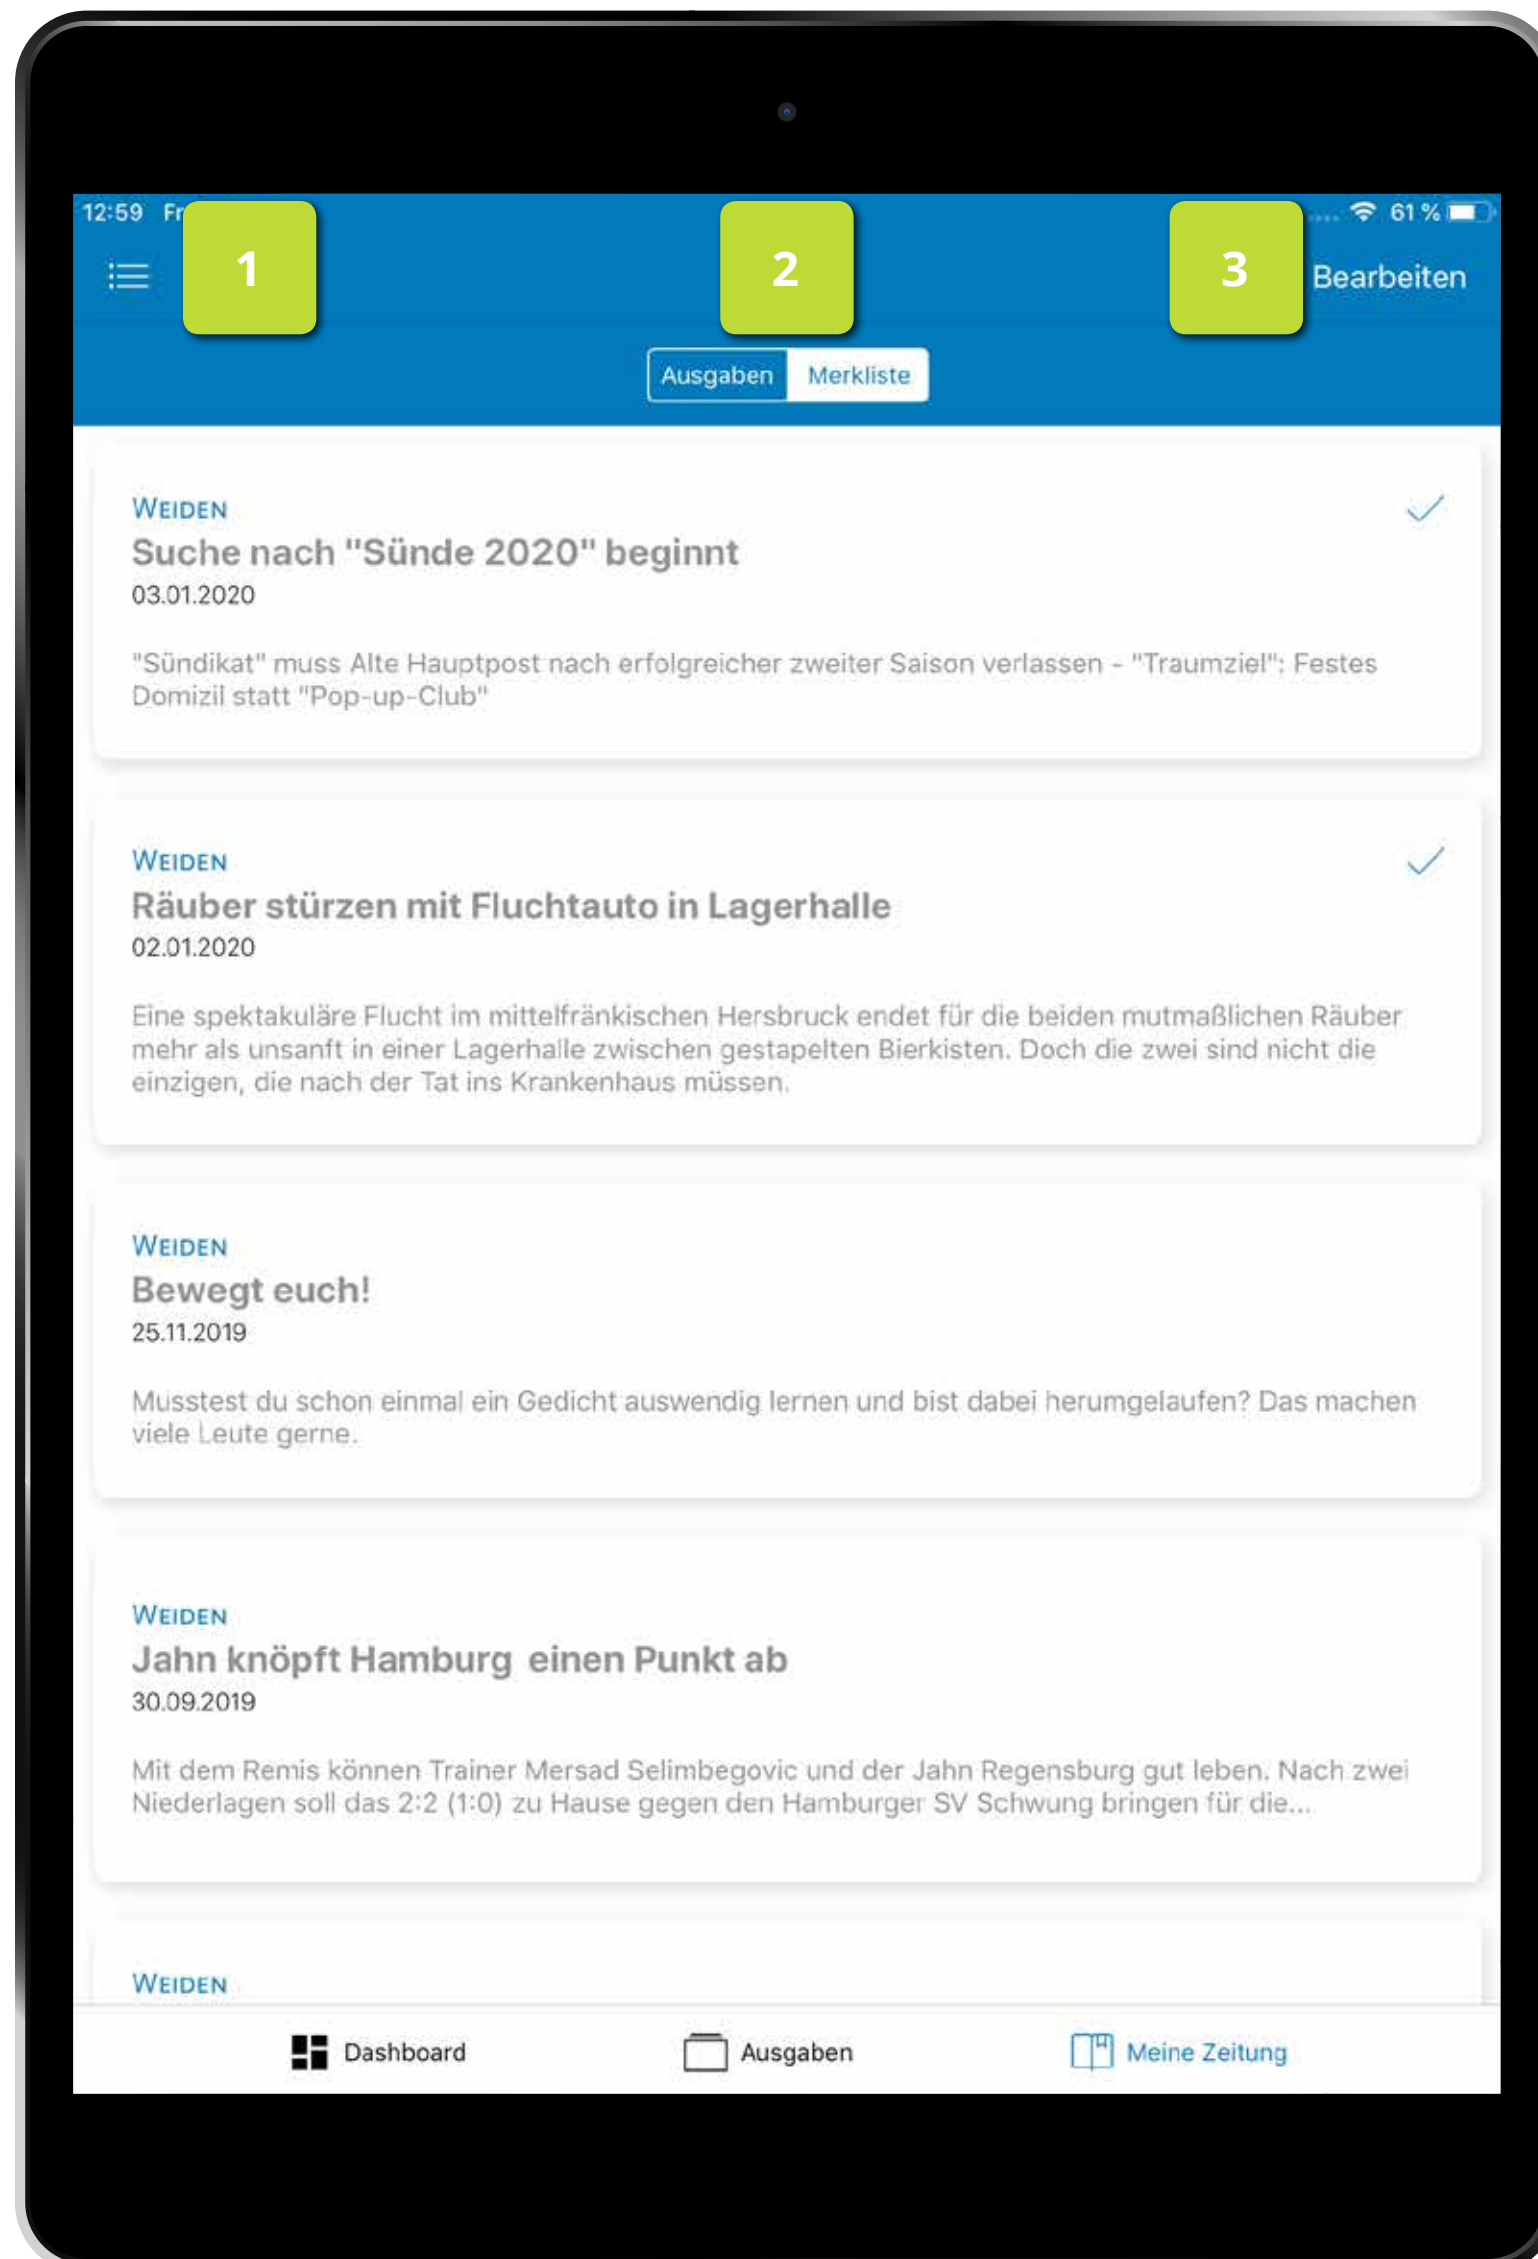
12:59 Fr

61 %

1

2

3

Bearbeiten

Ausgaben Merkliste

WEIDEN
Suche nach "Sünde 2020" beginnt
03.01.2020

"Sündikat" muss Alte Hauptpost nach erfolgreicher zweiter Saison verlassen - "Traumziel": Festes Domizil statt "Pop-up-Club"

WEIDEN
Räuber stürzen mit Fluchtauto in Lagerhalle
02.01.2020

Eine spektakuläre Flucht im mittelfränkischen Hersbruck endet für die beiden mutmaßlichen Räuber mehr als unsanft in einer Lagerhalle zwischen gestapelten Bierkisten. Doch die zwei sind nicht die einzigen, die nach der Tat ins Krankenhaus müssen.

WEIDEN
Bewegt euch!
25.11.2019

Musstest du schon einmal ein Gedicht auswendig lernen und bist dabei herumgelaufen? Das machen viele Leute gerne.

WEIDEN
Jahn knöpft Hamburg einen Punkt ab
30.09.2019

Mit dem Remis können Trainer Mersad Selimbegovic und der Jahn Regensburg gut leben. Nach zwei Niederlagen soll das 2:2 (1:0) zu Hause gegen den Hamburger SV Schwung bringen für die...

WEIDEN

Dashboard Ausgaben Meine Zeitung